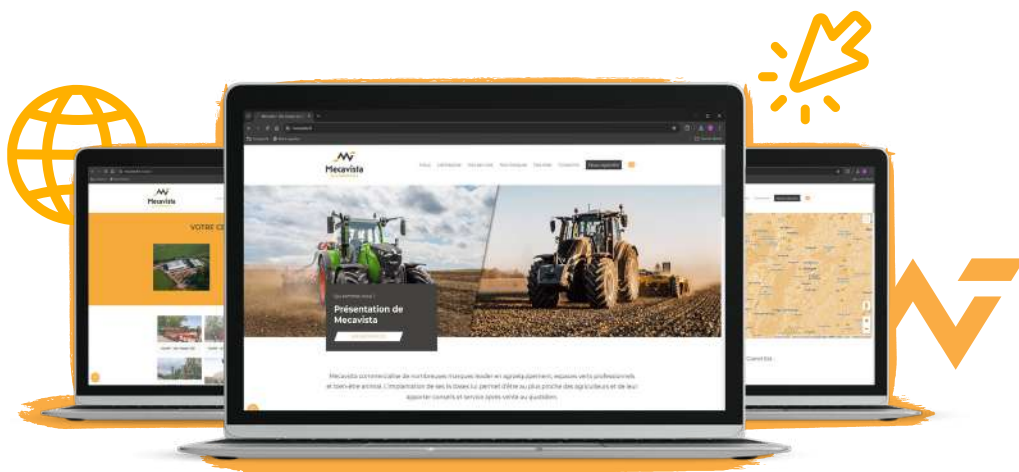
Mecavista

Mecavista

VOTRE C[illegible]

Présentation de Mecavista

Mecavista commercialise de nombreuses marques leader en agroéquipement, espaces verts professionnels et bien-être animal. L'implantation de ses bases lui permet d'être au plus proche des agriculteurs et de leur apporter conseils et service après-vente au quotidien.